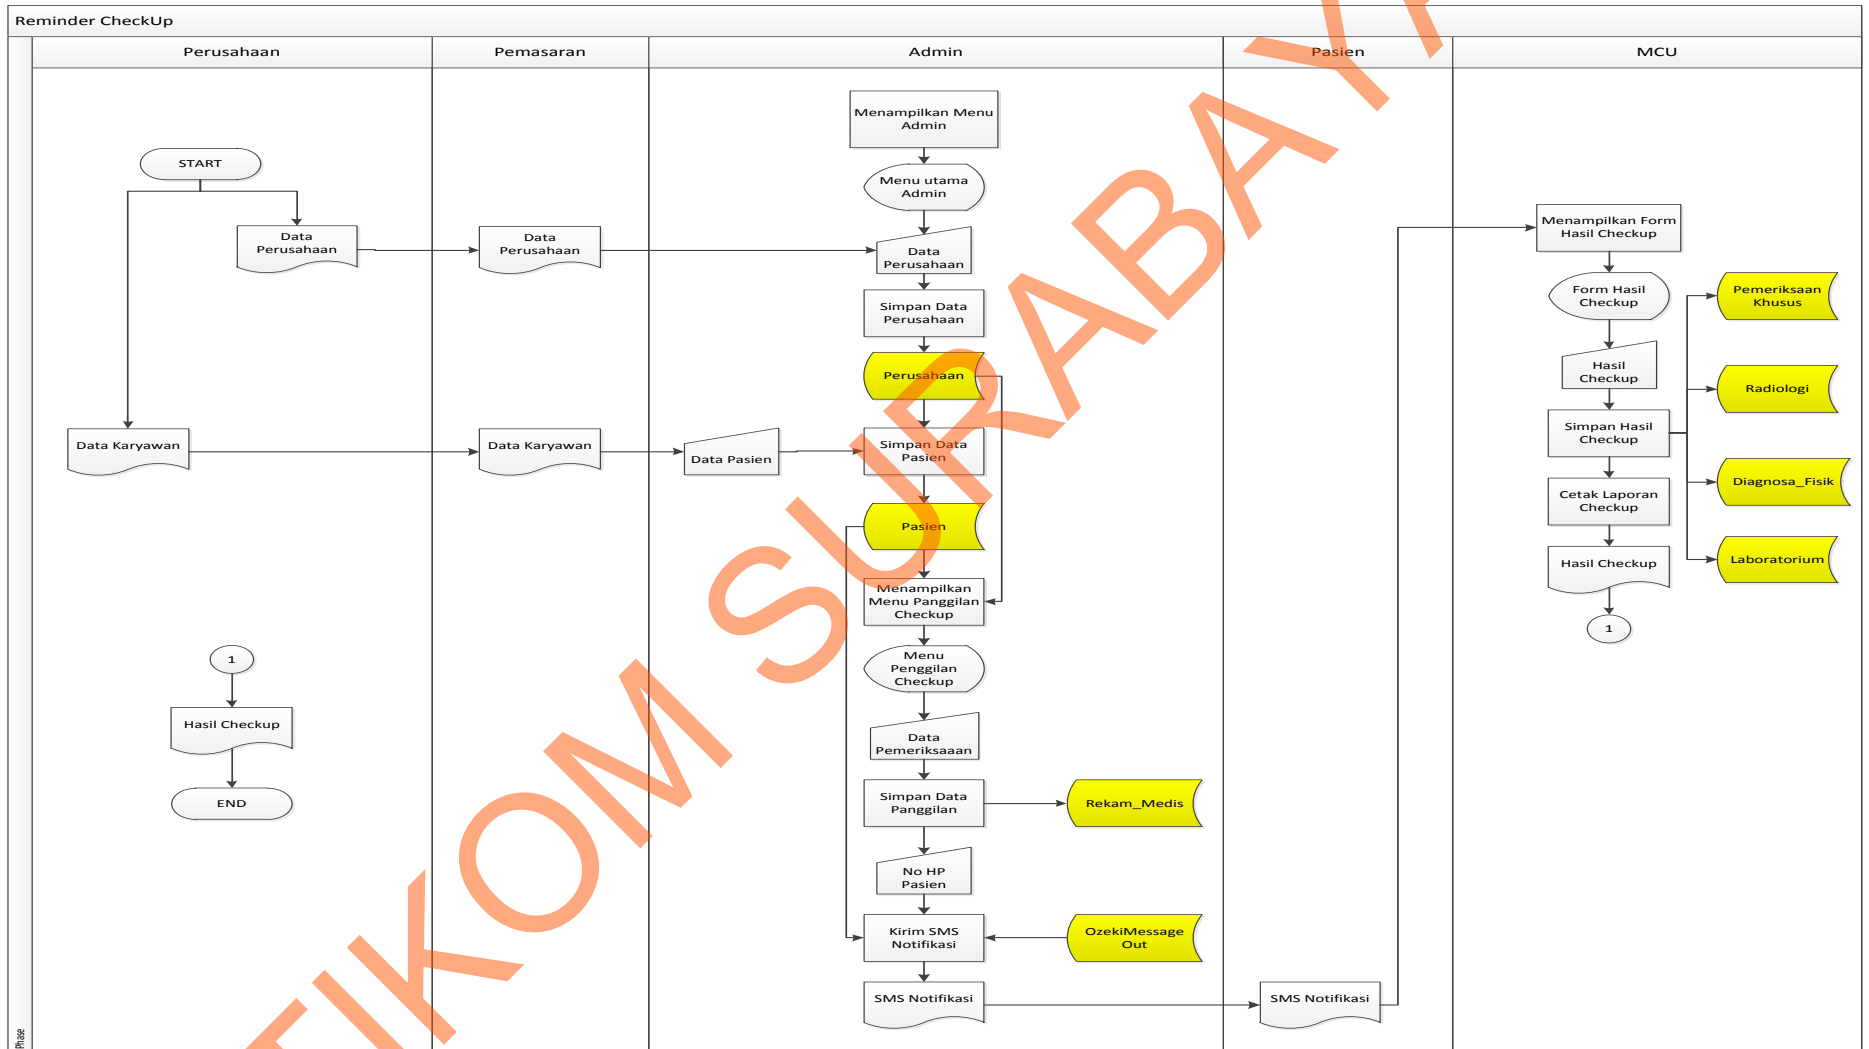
Reminder CheckUp

Perusahaan

Pemasaran

Admin

Pasien

MCU

START

Data Perusahaan

Data Karyawan

1

Hasil Checkup

END

Data Perusahaan

Data Karyawan

Menampilkan Menu Admin

Menu utama Admin

Data Perusahaan

Simpan Data Perusahaan

Perusahaan

Data Pasien

Simpan Data Pasien

Pasien

Menampilkan Menu Panggilan Checkup

Menu Penggilan Checkup

Data Pemeriksaaan

Simpan Data Panggilan

Rekam_Medis

No HP Pasien

Kirim SMS Notifikasi

OzekiMessage Out

SMS Notifikasi

SMS Notifikasi

Menampilkan Form Hasil Checkup

Form Hasil Checkup

Hasil Checkup

Simpan Hasil Checkup

Cetak Laporan Checkup

Hasil Checkup

1

Pemeriksaan Khusus

Radiologi

Diagnosa_Fisik

Laboratorium

Phase

STIKOM SURABAYA